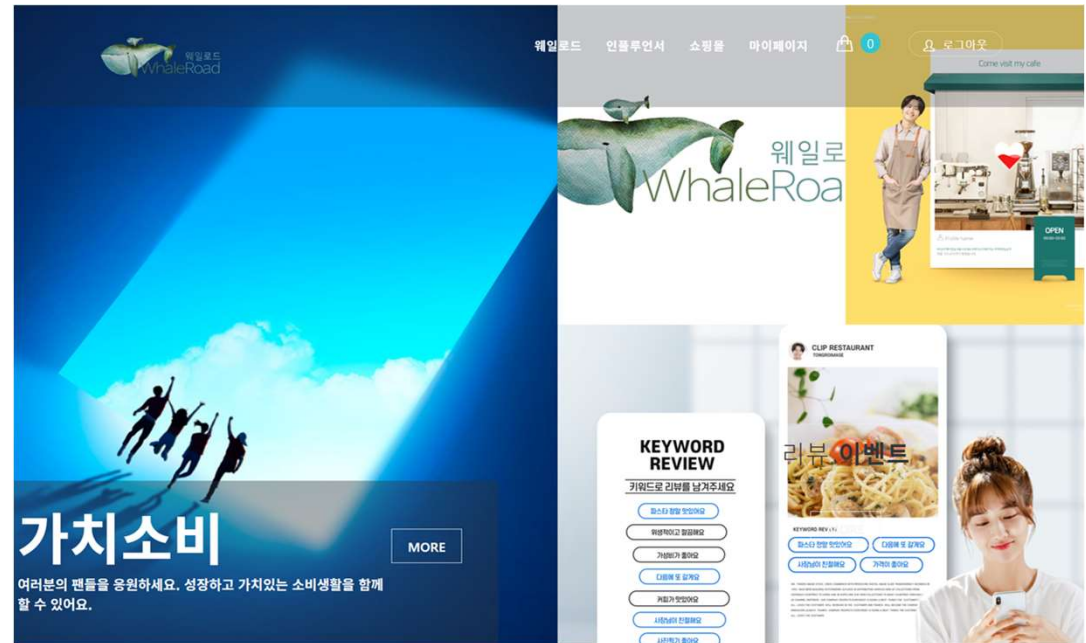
웨일로드
WhaleRoad

웨일로드 인플루언서 쇼핑몰 마이페이지 0 로그아웃

Come visit my cafe

웨일로
WhaleRoa

OPEN

CLIP RESTAURANT

KEYWORD REVIEW
키워드로 리뷰를 남겨주세요

파스타 정말 맛있어요
위생적이고 깔끔해요
가성비가 좋아요
다음에 또 갈게요
커피가 맛있어요
사장님이 친절해요
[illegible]

리뷰 이벤트

KEYWORD REV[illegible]
파스타 정말 맛있어요
다음에 또 갈게요
사장님이 친절해요
가격이 좋아요

가치소비
MORE
여러분의 팬들을 응원하세요. 성장하고 가치있는 소비생활을 함께 할 수 있어요.